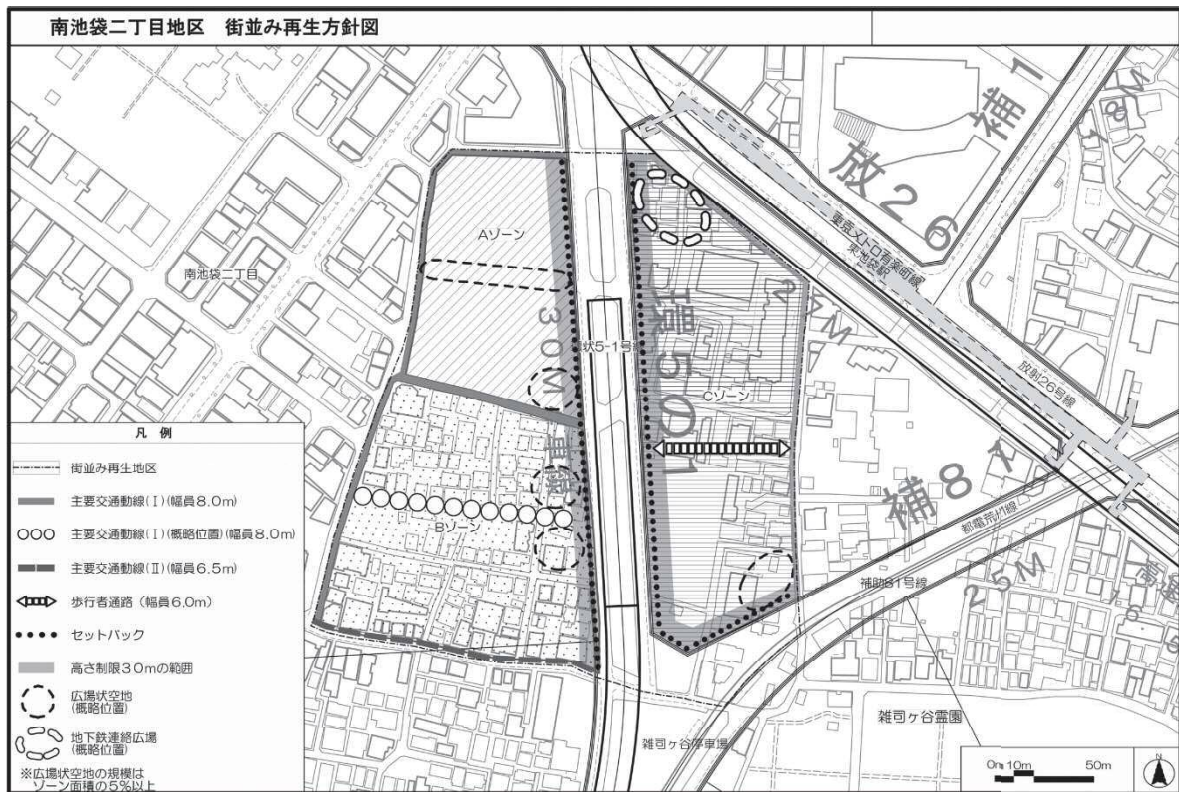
南池袋二丁目地区　街並み再生方針図

補1
放26
8M
東京メトロ有楽町線
東池袋駅
放射26号線
Aゾーン
南池袋二丁目
30M
環5の1
環状5-1号線
25M
Cゾーン
補81
都電荒川線
補助81号線
25M
16
Bゾーン
雑司ヶ谷霊園
雑司ヶ谷停車場

凡　例
街並み再生地区
主要交通動線（Ⅰ）（幅員8.0m）
主要交通動線（Ⅰ）（概略位置）（幅員8.0m）
主要交通動線（Ⅱ）（幅員6.5m）
歩行者通路（幅員6.0m）
セットバック
高さ制限30mの範囲
広場状空地（概略位置）
地下鉄連絡広場（概略位置）
※広場状空地の規模はゾーン面積の5%以上

0　10m　50m
N